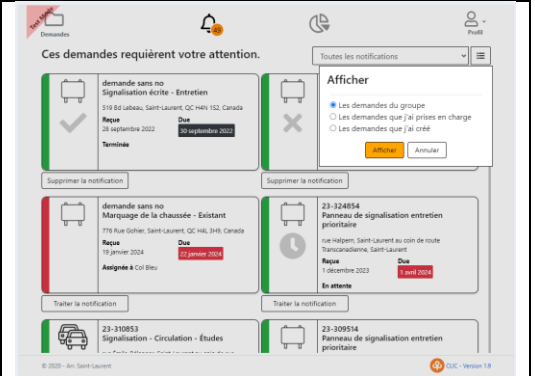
Test Ready

Demandes

49

Profil

Ces demandes requièrent votre attention.

Toutes les notifications

demande sans no
Signalisation écrite - Entretien

519 Bd Lebeau, Saint-Laurent, QC H4N 1S2, Canada

Reçue
28 septembre 2022

Due
30 septembre 2022

Terminée

Supprimer la notification

Supprimer la notification

Afficher

Les demandes du groupe

Les demandes que j'ai prises en charge

Les demandes que j'ai créé

Afficher

Annuler

demande sans no
Marquage de la chaussée - Existant

776 Rue Gohier, Saint-Laurent, QC H4L 3H9, Canada

Reçue
19 janvier 2024

Due
22 janvier 2024

Assignée à Col Bleu

Traiter la notification

23-324854
Panneau de signalisation entretien prioritaire

rue Halpern, Saint-Laurent au coin de route Transcanadienne, Saint-Laurent

Reçue
1 décembre 2023

Due
1 avril 2024

En attente

Traiter la notification

23-310853
Signalisation - Circulation - Études

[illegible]

23-309514
Panneau de signalisation entretien prioritaire

© 2020 - Arr. Saint-Laurent

CLIC - Version 1.8